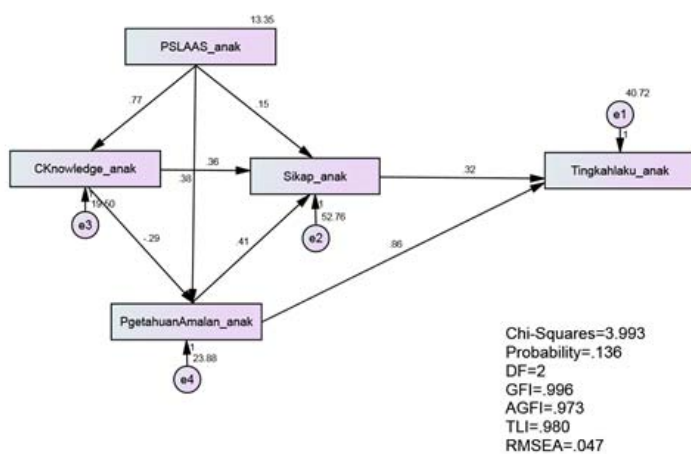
13.35

PSLAAS_anak

.77

.15

.38

CKnowledge_anak

.36

Sikap_anak

.32

Tingkahlaku_anak

40.72

e1

1

19.50

e3

-.29

.41

1

52.76

e2

.86

PgetahuanAmalan_anak

1

23.88

e4

Chi-Squares=3.993
Probability=.136
DF=2
GFI=.996
AGFI=.973
TLI=.980
RMSEA=.047